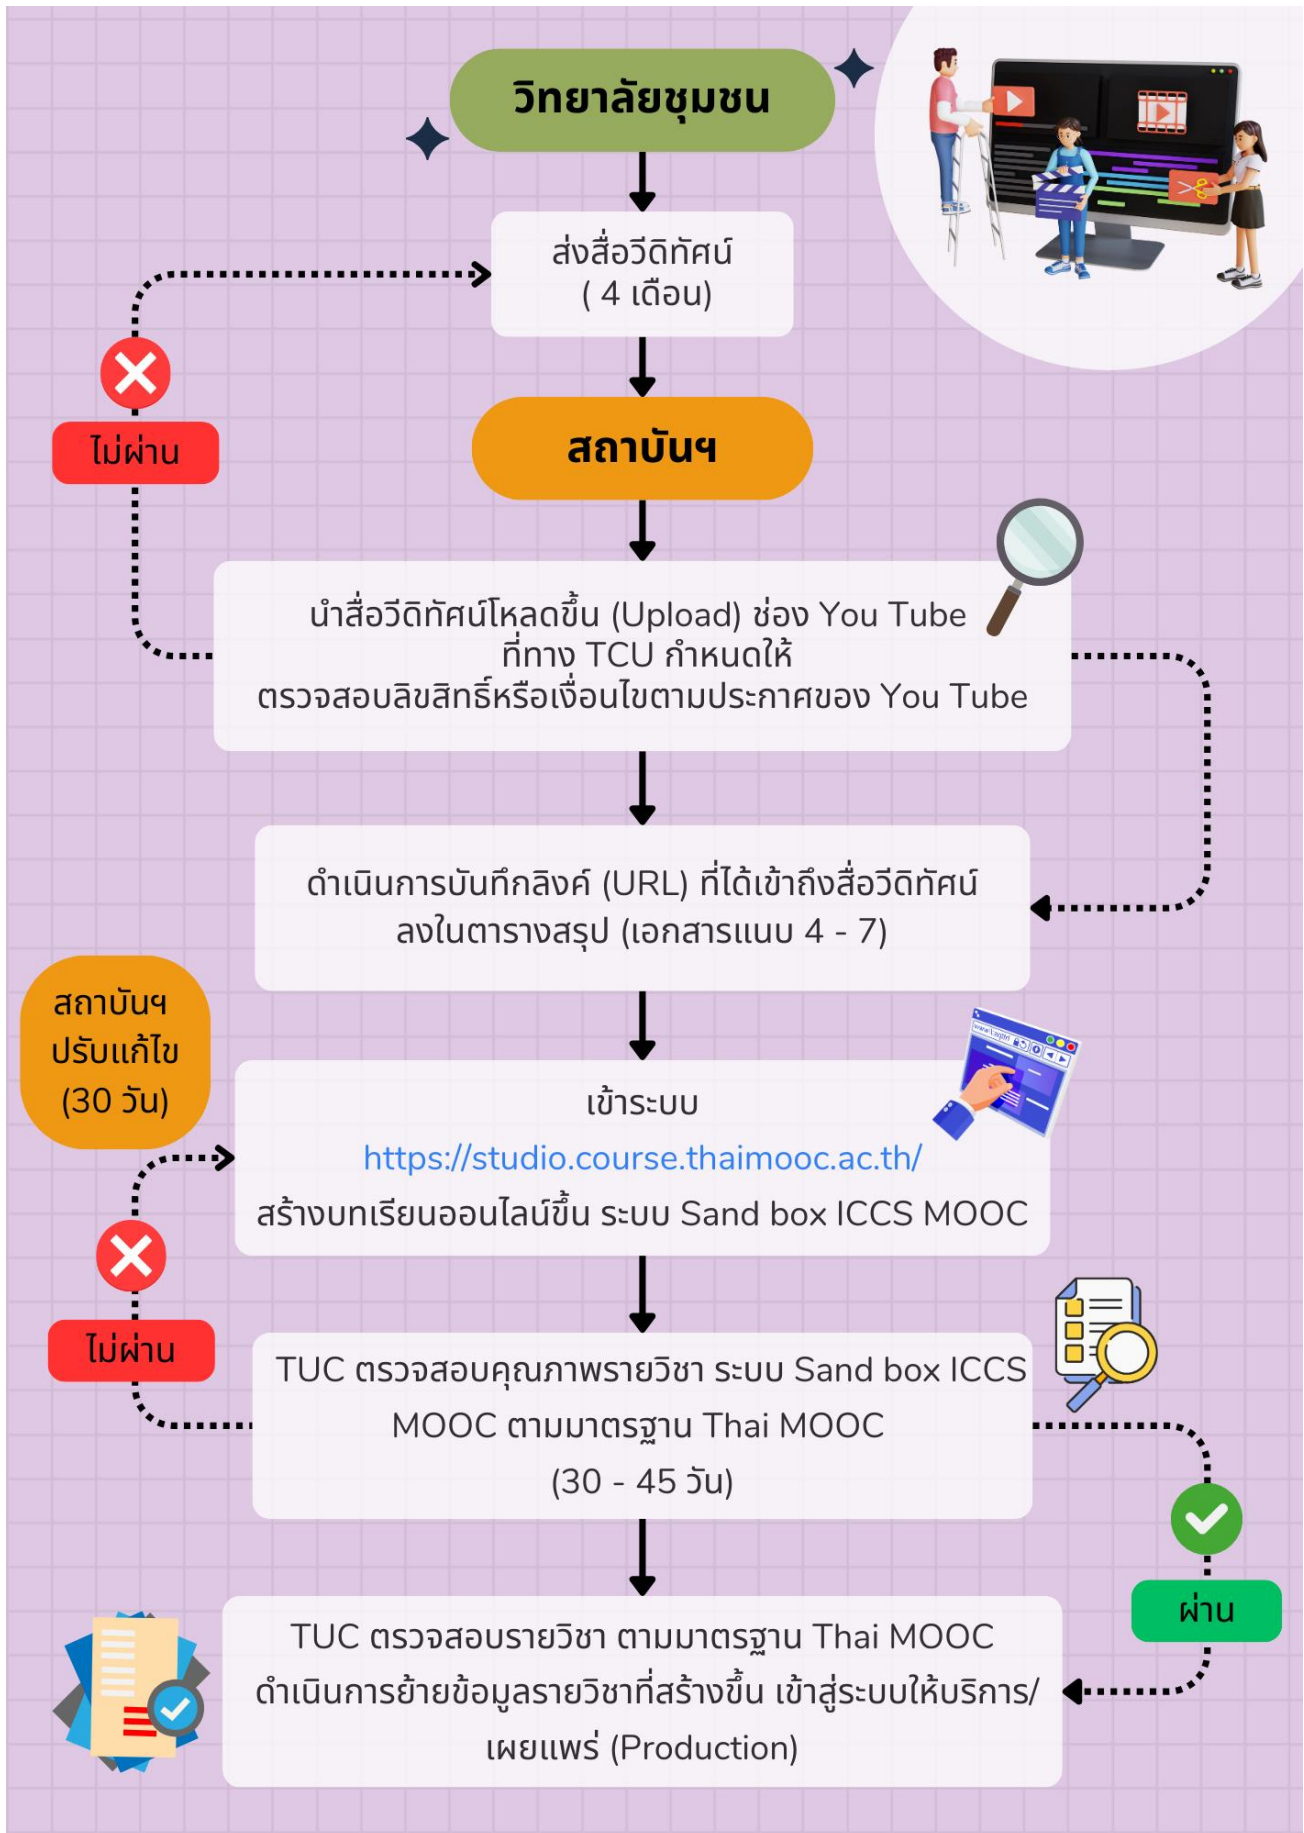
วิทยาลัยชุมชน

ส่งสื่อวีดิทัศน์
( 4 เดือน)

ไม่ผ่าน

สถาบันฯ

นำสื่อวีดิทัศน์โหลดขึ้น (Upload) ช่อง You Tube ที่ทาง TCU กำหนดให้
ตรวจสอบลิขสิทธิ์หรือเงื่อนไขตามประกาศของ You Tube

ดำเนินการบันทึกลิงค์ (URL) ที่ได้เข้าถึงสื่อวีดิทัศน์ ลงในตารางสรุป (เอกสารแนบ 4 - 7)

สถาบันฯ ปรับแก้ไข (30 วัน)

เข้าระบบ
https://studio.course.thaimooc.ac.th/
สร้างบทเรียนออนไลน์ขึ้น ระบบ Sand box ICCS MOOC

ไม่ผ่าน

TUC ตรวจสอบคุณภาพรายวิชา ระบบ Sand box ICCS MOOC ตามมาตรฐาน Thai MOOC
(30 - 45 วัน)

ผ่าน

TUC ตรวจสอบรายวิชา ตามมาตรฐาน Thai MOOC
ดำเนินการย้ายข้อมูลรายวิชาที่สร้างขึ้น เข้าสู่ระบบให้บริการ/ เผยแพร่ (Production)